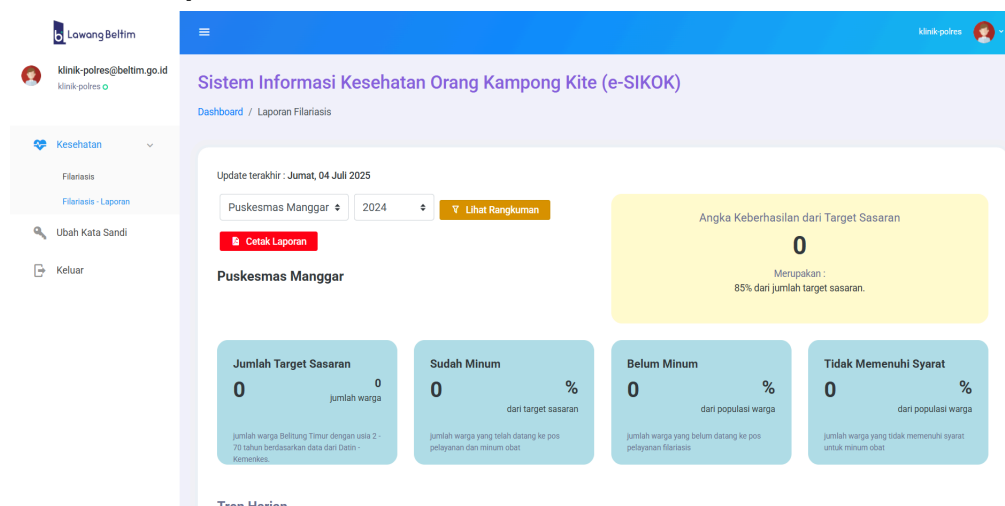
Lawang Beltim

klinik-polres@beltim.go.id
klinik-polres

Kesehatan
Filariasis
Filariasis - Laporan
Ubah Kata Sandi
Keluar

klinik-polres

Sistem Informasi Kesehatan Orang Kampong Kite (e-SIKOK)

Dashboard / Laporan Filariasis

Update terakhir : Jumat, 04 Juli 2025

Puskesmas Manggar
2024
Lihat Rangkuman
Cetak Laporan

Puskesmas Manggar

Angka Keberhasilan dari Target Sasaran
0
Merupakan :
85% dari jumlah target sasaran.

Jumlah Target Sasaran
0
0
jumlah warga
jumlah warga Belitung Timur dengan usia 2 - 70 tahun berdasarkan data dari Datin - Kemenkes.

Sudah Minum
0
%
dari target sasaran
jumlah warga yang telah datang ke pos pelayanan dan minum obat

Belum Minum
0
%
dari populasi warga
jumlah warga yang belum datang ke pos pelayanan filariasis

Tidak Memenuhi Syarat
0
%
dari populasi warga
jumlah warga yang tidak memenuhi syarat untuk minum obat

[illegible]